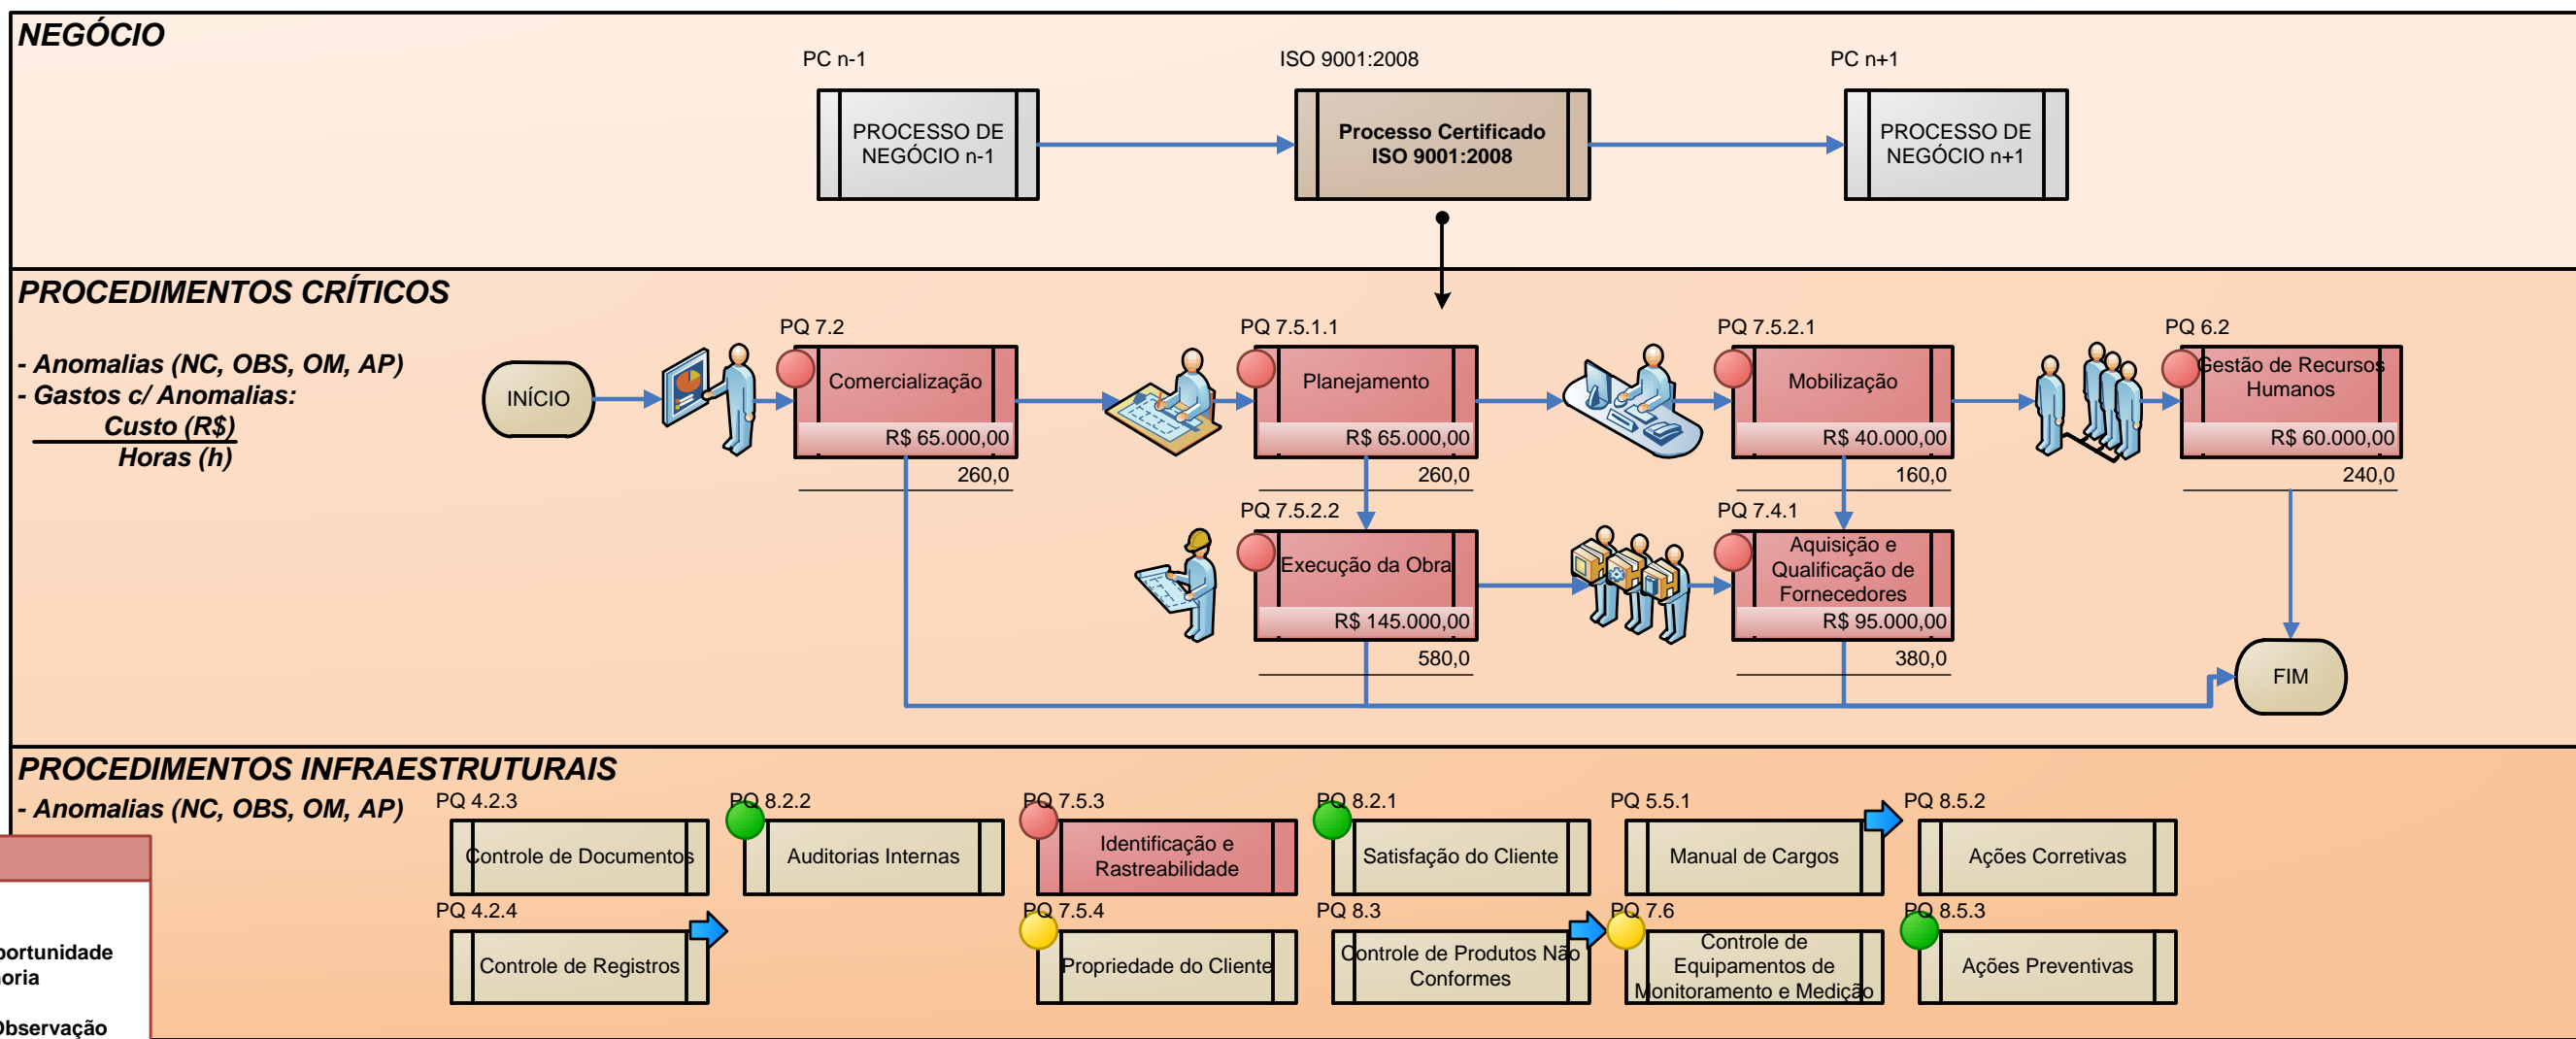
NEGÓCIO

PC n-1
PROCESSO DE NEGÓCIO n-1

ISO 9001:2008
Processo Certificado ISO 9001:2008

PC n+1
PROCESSO DE NEGÓCIO n+1

PROCEDIMENTOS CRÍTICOS

- Anomalias (NC, OBS, OM, AP)
- Gastos c/ Anomalias:
Custo (R$)
Horas (h)

INÍCIO

PQ 7.2
Comercialização
R$ 65.000,00
260,0

PQ 7.5.1.1
Planejamento
R$ 65.000,00
260,0

PQ 7.5.2.1
Mobilização
R$ 40.000,00
160,0

PQ 6.2
Gestão de Recursos Humanos
R$ 60.000,00
240,0

PQ 7.5.2.2
Execução da Obra
R$ 145.000,00
580,0

PQ 7.4.1
Aquisição e Qualificação de Fornecedores
R$ 95.000,00
380,0

FIM

PROCEDIMENTOS INFRAESTRUTURAIS

- Anomalias (NC, OBS, OM, AP)

PQ 4.2.3
Controle de Documentos

PQ 8.2.2
Auditorias Internas

PQ 7.5.3
Identificação e Rastreabilidade

PQ 8.2.1
Satisfação do Cliente

PQ 5.5.1
Manual de Cargos

PQ 8.5.2
Ações Corretivas

PQ 4.2.4
Controle de Registros

PQ 7.5.4
Propriedade do Cliente

PQ 8.3
Controle de Produtos Não Conformes

PQ 7.6
Controle de Equipamentos de Monitoramento e Medição

PQ 8.5.3
Ações Preventivas

portunidade
oria
Observação